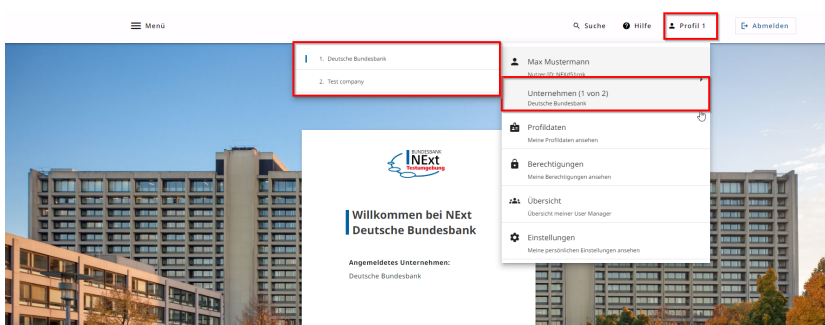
Menü

Suche Hilfe Profil 1 Abmelden

1. Deutsche Bundesbank
2. Test company

Max Mustermann
Nutzer ID: NExtSTzmk

Unternehmen (1 von 2)
Deutsche Bundesbank

Profildaten
Meine Profildaten ansehen

Berechtigungen
Meine Berechtigungen ansehen

Übersicht
Übersicht meiner User Manager

Einstellungen
Meine persönlichen Einstellungen ansehen

BUNDESBANK
NExt
Testumgebung

Willkommen bei NExt
Deutsche Bundesbank

Angemeldetes Unternehmen:
Deutsche Bundesbank